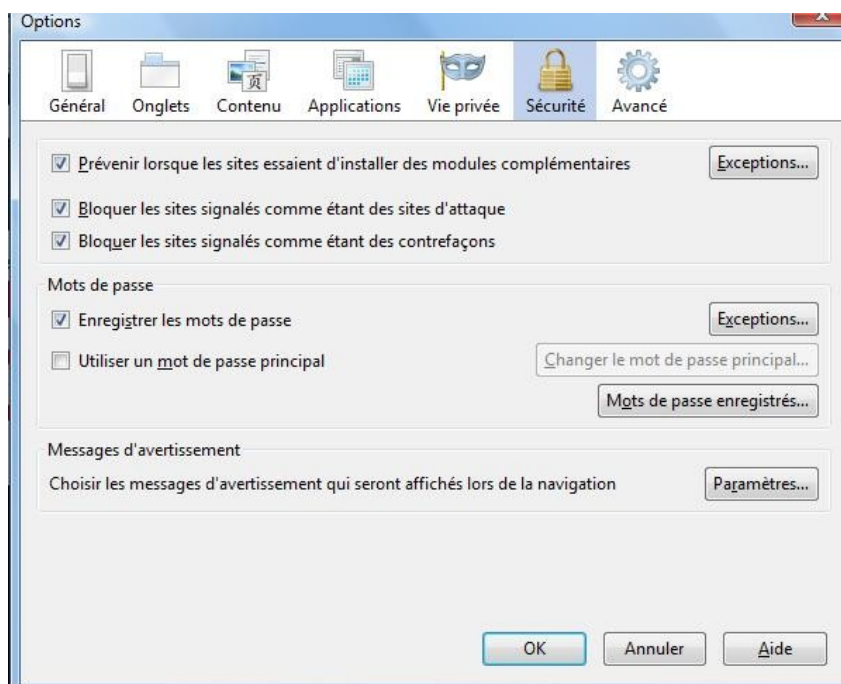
Options

Général Onglets Contenu Applications Vie privée Sécurité Avancé

Prévenir lorsque les sites essaient d'installer des modules complémentaires

Exceptions...

Bloquer les sites signalés comme étant des sites d'attaque

Bloquer les sites signalés comme étant des contrefaçons

Mots de passe

Enregistrer les mots de passe

Exceptions...

Utiliser un mot de passe principal

Changer le mot de passe principal...

Mots de passe enregistrés...

Messages d'avertissement

Choisir les messages d'avertissement qui seront affichés lors de la navigation

Paramètres...

OK Annuler Aide